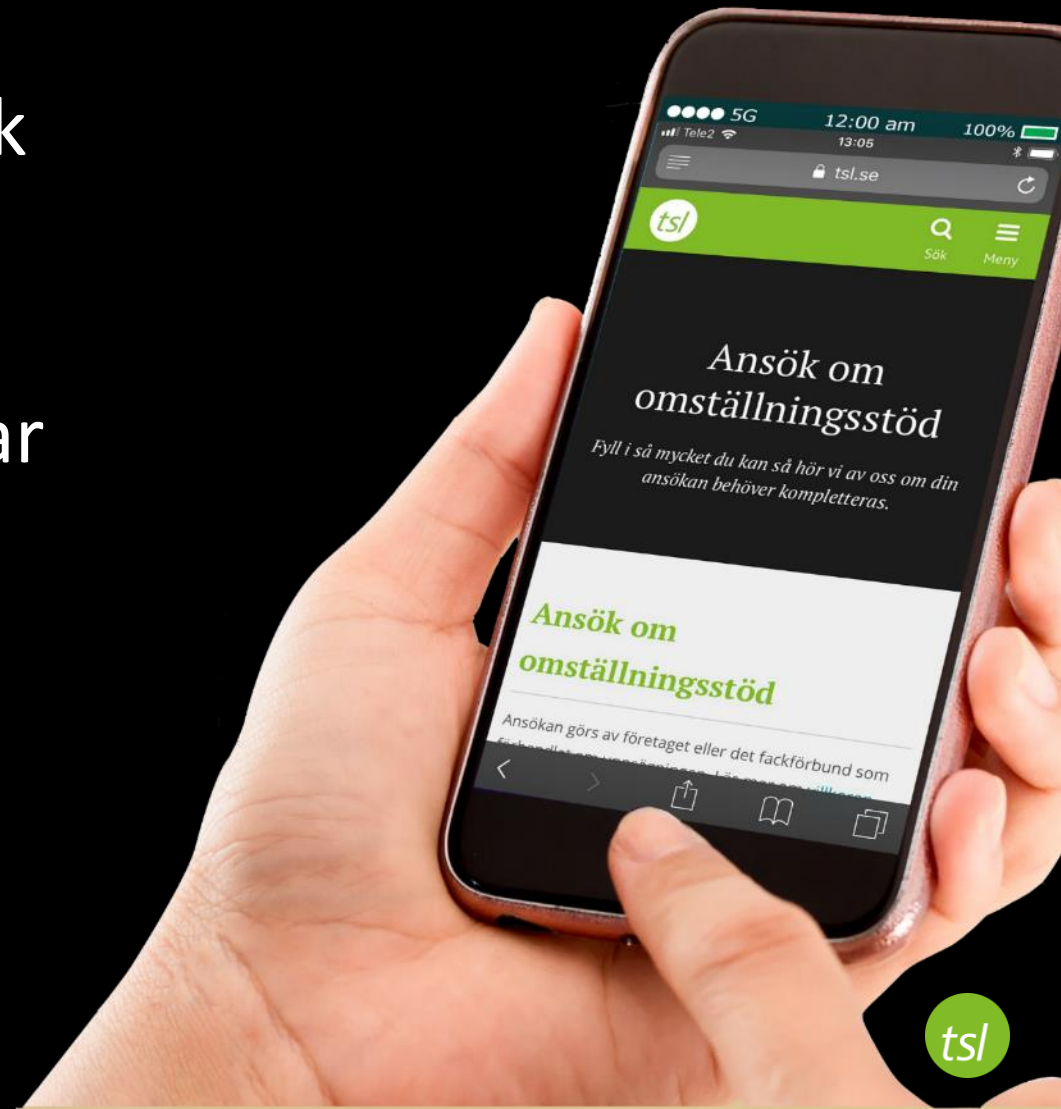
k

ar

5G 12:00 am 100%
Tele2 13:05
tsl.se

tsl
Sök Meny

Ansök om omställningsstöd

Fyll i så mycket du kan så hör vi av oss om din ansökan behöver kompletteras.

Ansök om omställningsstöd

Ansökan görs av företaget eller det fackförbund som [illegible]

tsl